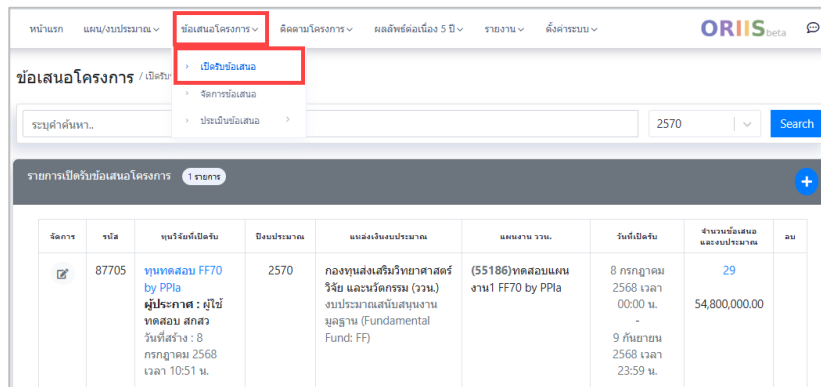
หน้าแรก แผน/งบประมาณ ข้อเสนอโครงการ ติดตามโครงการ ผลลัพธ์ต่อเนื่อง 5 ปี รายงาน ตั้งค่าระบบ ORIIS beta

ข้อเสนอโครงการ / เปิดรับ

เปิดรับข้อเสนอ
จัดการข้อเสนอ
ประเมินข้อเสนอ

ระบุคำค้นหา..

2570

Search

รายการเปิดรับข้อเสนอโครงการ 1 รายการ

| จัดการ | รหัส | ทุนวิจัยที่เปิดรับ | ปีงบประมาณ | แหล่งเงินงบประมาณ | แผนงาน วภน. | วันที่เปิดรับ | จำนวนข้อเสนอ และงบประมาณ | ลบ |
|---|---|---|---|---|---|---|---|---|
| | 87705 | ทุนทดสอบ FF70 by PPla ผู้ประกาศ : ผู้ใช้ทดสอบ สกสว วันที่สร้าง : 8 กรกฎาคม 2568 เวลา 10:51 น. | 2570 | กองทุนส่งเสริมวิทยาศาสตร์ วิจัย และนวัตกรรม (วภน.) งบประมาณสนับสนุนงานมูลฐาน (Fundamental Fund: FF) | (55186)ทดสอบแผนงาน1 FF70 by PPla | 8 กรกฎาคม 2568 เวลา 00:00 น. - 9 กันยายน 2568 เวลา 23:59 น. | 29 54,800,000.00 | |